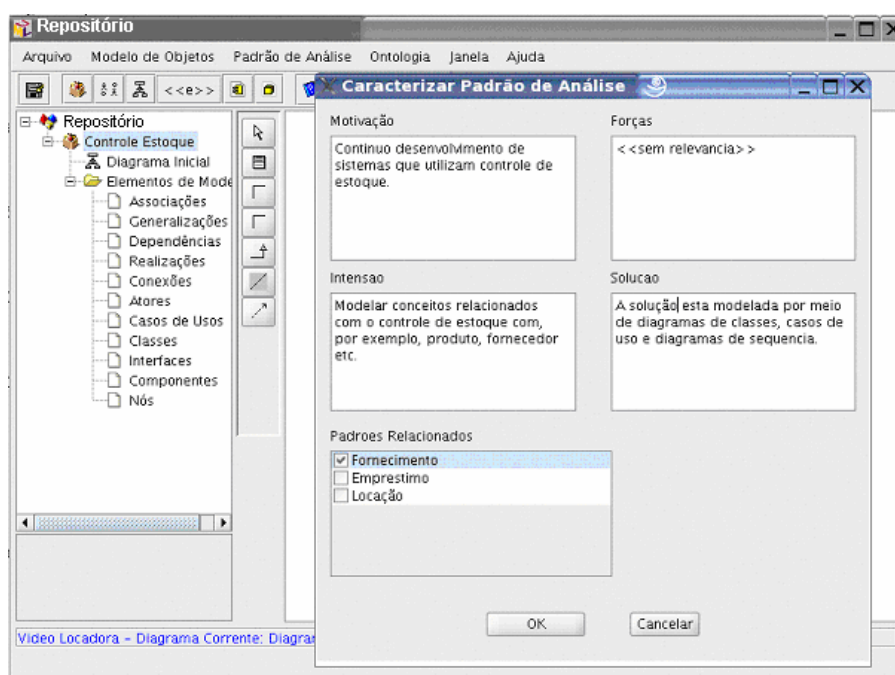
Repositório

Arquivo Modelo de Objetos Padrão de Análise Ontologia Janela Ajuda

<<e>>

Repositório
Controle Estoque
Diagrama Inicial
Elementos de Mode
Associações
Generalizações
Dependências
Realizações
Conexões
Atores
Casos de Usos
Classes
Interfaces
Componentes
Nós

Video Locadora - Diagrama Corrente: Diagra

Caracterizar Padrão de Análise

Motivação
Continuo desenvolvimento de sistemas que utilizam controle de estoque.

Forças
<<sem relevancia>>

Intensao
Modelar conceitos relacionados com o controle de estoque com, por exemplo, produto, fornecedor etc.

Solucao
A solução esta modelada por meio de diagramas de classes, casos de uso e diagramas de sequencia.

Padroes Relacionados
Fornecimento
Emprestimo
Locação

OK
Cancelar